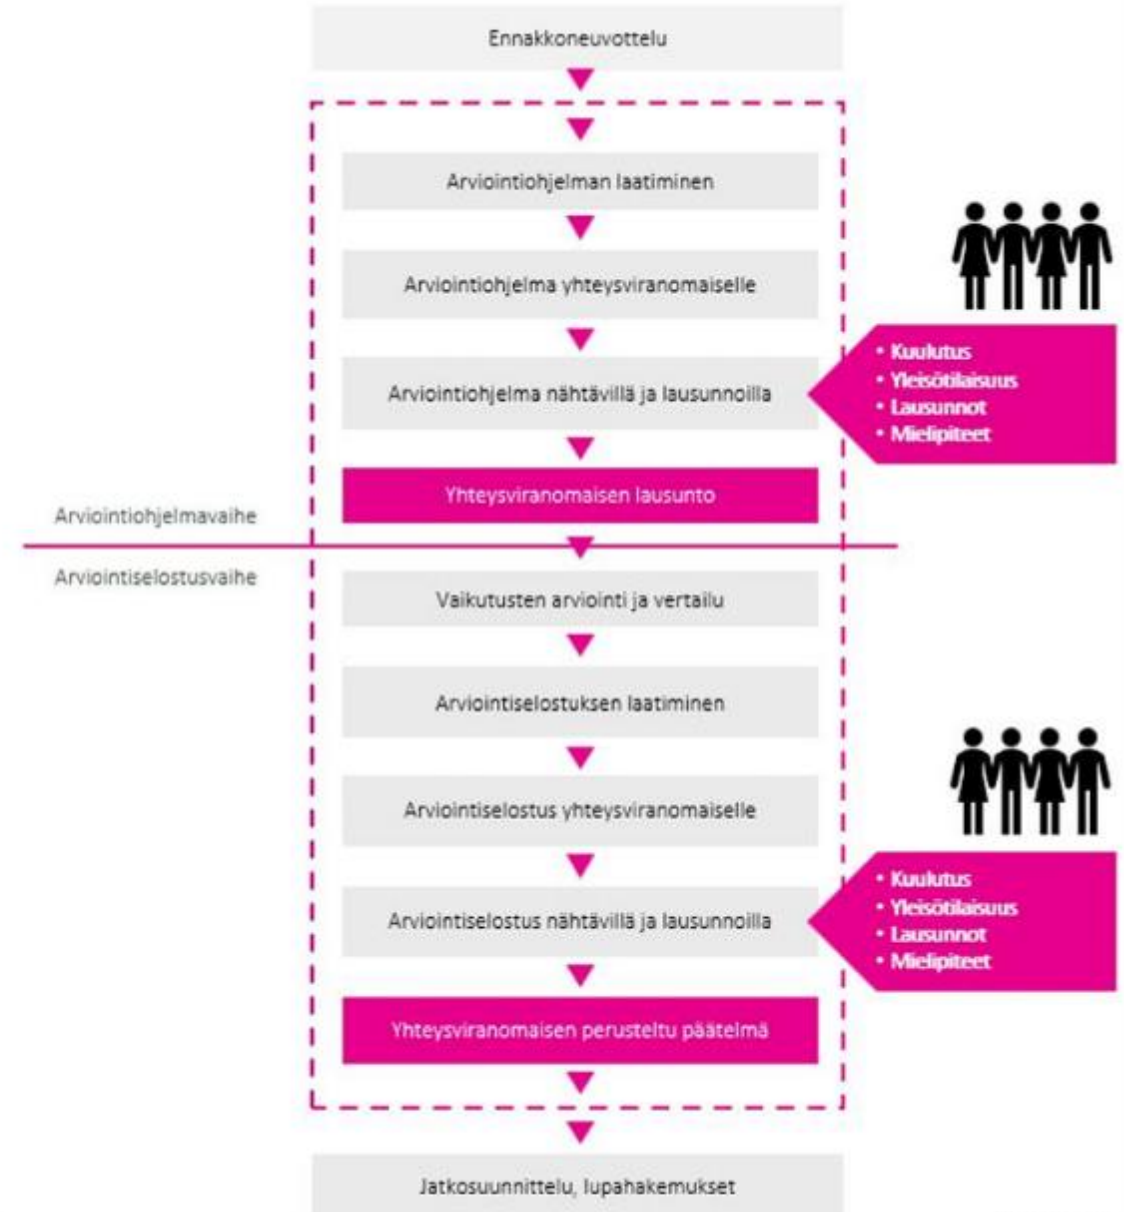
Ennakkoneuvottelu

Arviointiohjelman laatiminen

Arviointiohjelma yhteysviranomaiselle

Arviointiohjelma nähtävillä ja lausunnoilla

- Kuulutus
- Yleisötilaisuus
- Lausunnot
- Mielipiteet

Yhteysviranomaisen lausunto

Arviointiohjelmavaihe

Arviointiselostusvaihe

Vaikutusten arviointi ja vertailu

Arviointiselostuksen laatiminen

Arviointiselostus yhteysviranomaiselle

Arviointiselostus nähtävillä ja lausunnoilla

- Kuulutus
- Yleisötilaisuus
- Lausunnot
- Mielipiteet

Yhteysviranomaisen perusteltu päätelmä

Jatkosuunnittelu, lupahakemukset